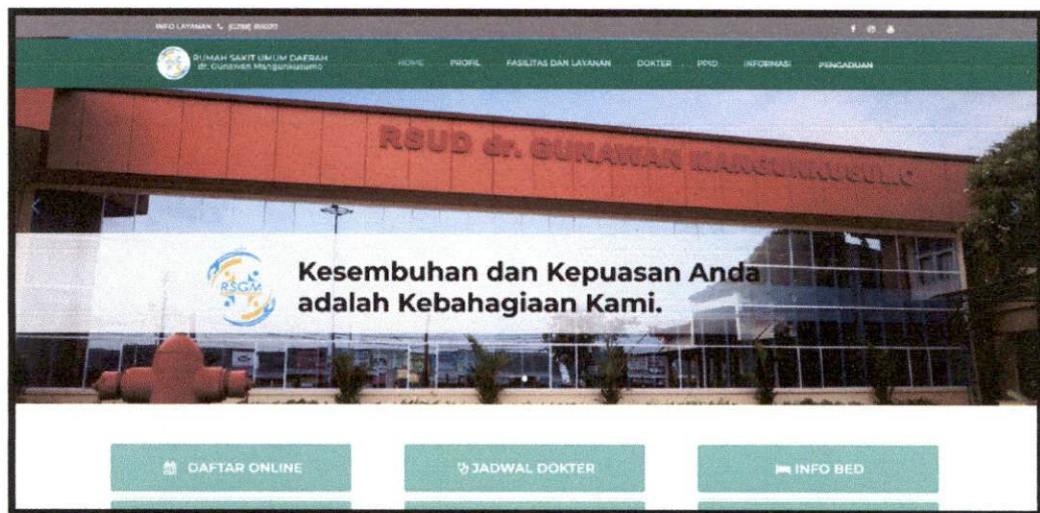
INFO LAYANAN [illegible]

RUMAH SAKIT UMUM DAERAH dr. Gunawan Mangunkusumo

HOME PROFIL FASILITAS DAN LAYANAN DOKTER PPID INFORMASI PENGADUAN

RSUD dr. GUNAWAN MANGUNKUSUMO

RSGM

Kesembuhan dan Kepuasan Anda adalah Kebahagiaan Kami.

DAFTAR ONLINE

JADWAL DOKTER

INFO BED